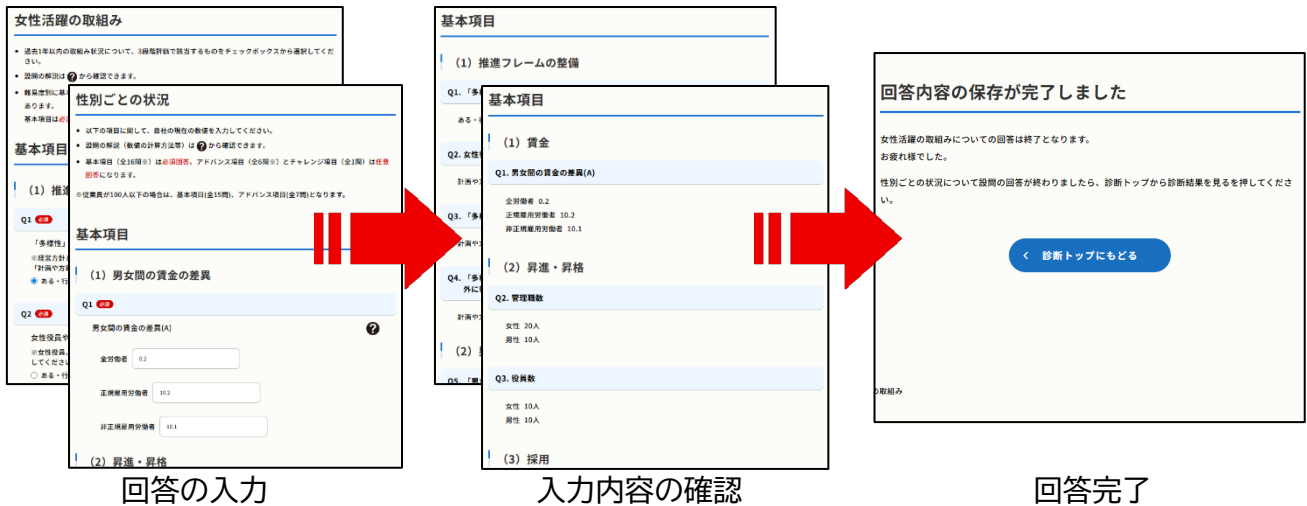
女性活躍の取組み

・過去1年以内の取組み状況について、3段階評価で該当するものをチェックボックスから選択してください。
・設問の解説は ? から確認できます。
・難易度別に基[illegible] あります。
基本項目は必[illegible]

基本項目

（1）推進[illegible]

Q1 必須
「多様性」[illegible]
※経営方針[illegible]
「計画や方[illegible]
ある・行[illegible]

Q2 必須
女性役員や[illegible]
※女性役員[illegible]
してくださ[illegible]
ある・行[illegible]

性別ごとの状況

・以下の項目に関して、自社の現在の数値を入力してください。
・設問の解説（数値の計算方法等）は ? から確認できます。
・基本項目（全16問※）は必須回答、アドバンス項目（全6問※）とチャレンジ項目（全1問）は任意回答になります。
※従業員が100人以下の場合は、基本項目(全15問)、アドバンス項目(全7問)となります。

基本項目

（1）男女間の賃金の差異

Q1 必須
男女間の賃金の差異(A) ?
全労働者 0.2
正規雇用労働者 10.2
非正規雇用労働者 10.1

（2）昇進・昇格

基本項目

（1）推進フレームの整備

Q1.「多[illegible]
ある・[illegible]
Q2. 女性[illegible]
計画や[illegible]
Q3.「多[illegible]
計画や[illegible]
Q4.「多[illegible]
外に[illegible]
計画や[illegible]
（2）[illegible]
Q5.「男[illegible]

基本項目

（1）賃金

Q1. 男女間の賃金の差異(A)
全労働者 0.2
正規雇用労働者 10.2
非正規雇用労働者 10.1

（2）昇進・昇格

Q2. 管理職数
女性 20人
男性 10人

Q3. 役員数
女性 10人
男性 10人

（3）採用

回答内容の保存が完了しました

女性活躍の取組みについての回答は終了となります。
お疲れ様でした。

性別ごとの状況について設問の回答が終わりましたら、診断トップから診断結果を見るを押してください。

＜ 診断トップにもどる

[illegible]の取組み

回答の入力

入力内容の確認

回答完了